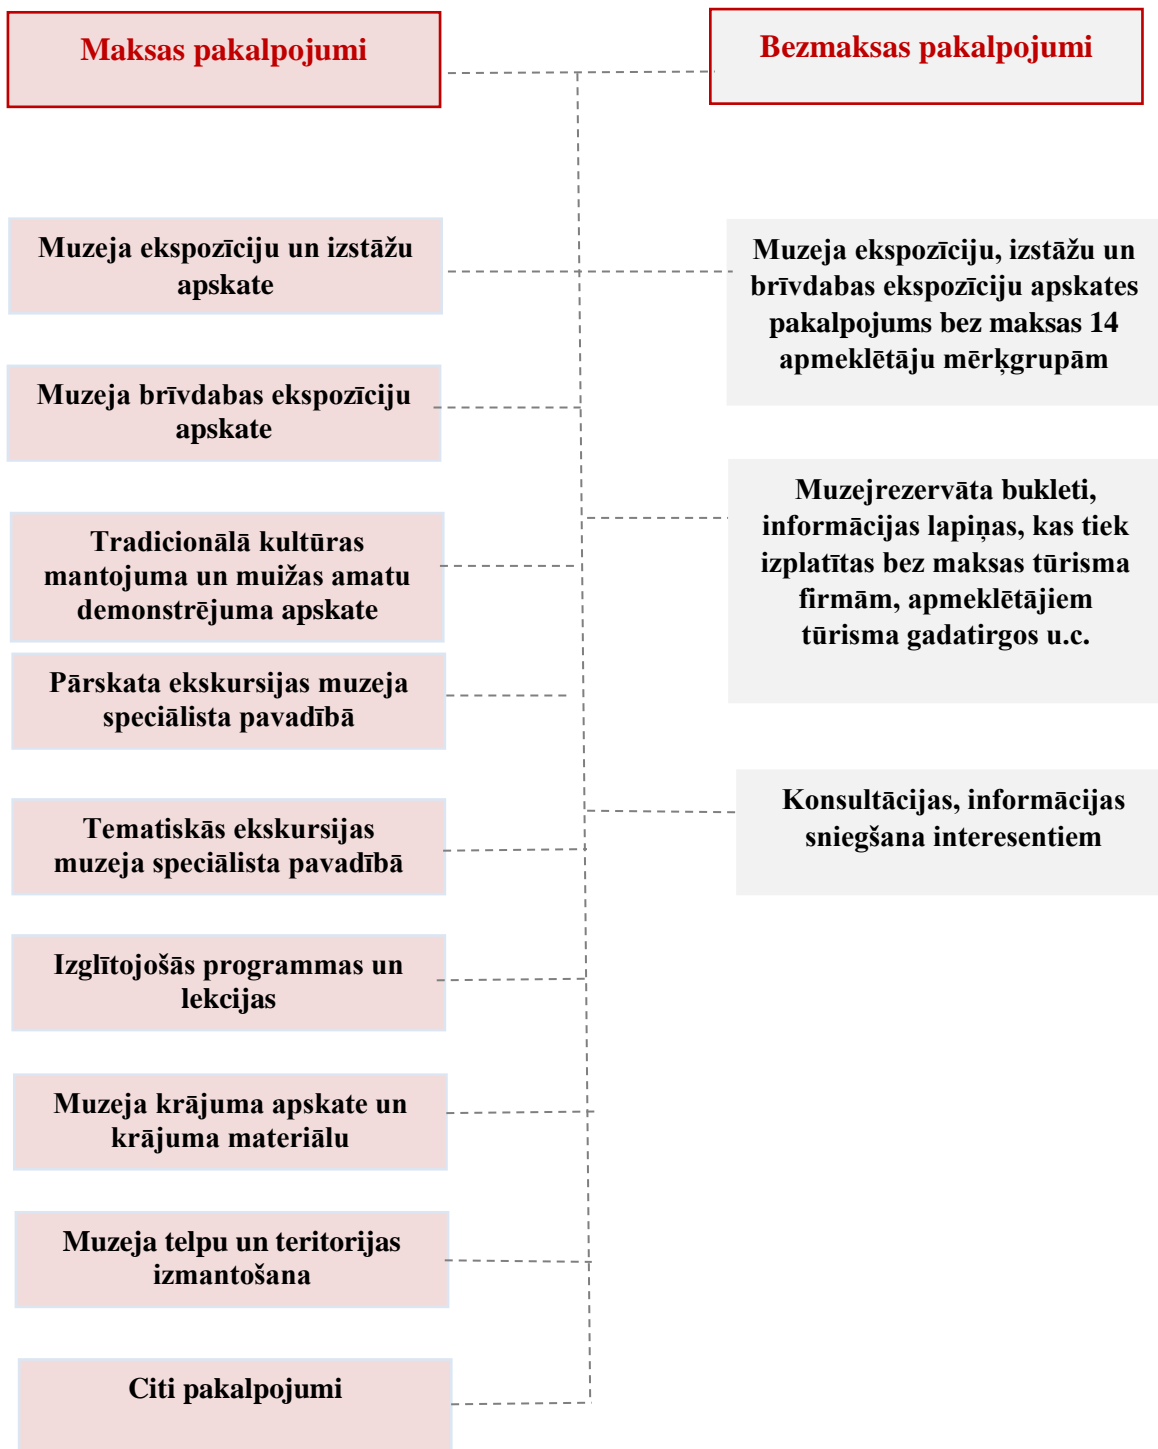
Maksas pakalpojumi

Bezmaksas pakalpojumi

Muzeja ekspozīciju un izstāžu apskate

Muzeja ekspozīciju, izstāžu un brīvdabas ekspozīciju apskates pakalpojums bez maksas 14 apmeklētāju mērķgrupām

Muzeja brīvdabas ekspozīciju apskate

Muzejrezervāta bukleti, informācijas lapiņas, kas tiek izplatītas bez maksas tūrisma firmām, apmeklētājiem tūrisma gadatirgos u.c.

Tradicionālā kultūras mantojuma un muižas amatu demonstrējuma apskate

Pārskata ekskursijas muzeja speciālista pavadībā

Konsultācijas, informācijas sniegšana interesentiem

Tematiskās ekskursijas muzeja speciālista pavadībā

Izglītojošās programmas un lekcijas

Muzeja krājuma apskate un krājuma materiālu

Muzeja telpu un teritorijas izmantošana

Citi pakalpojumi